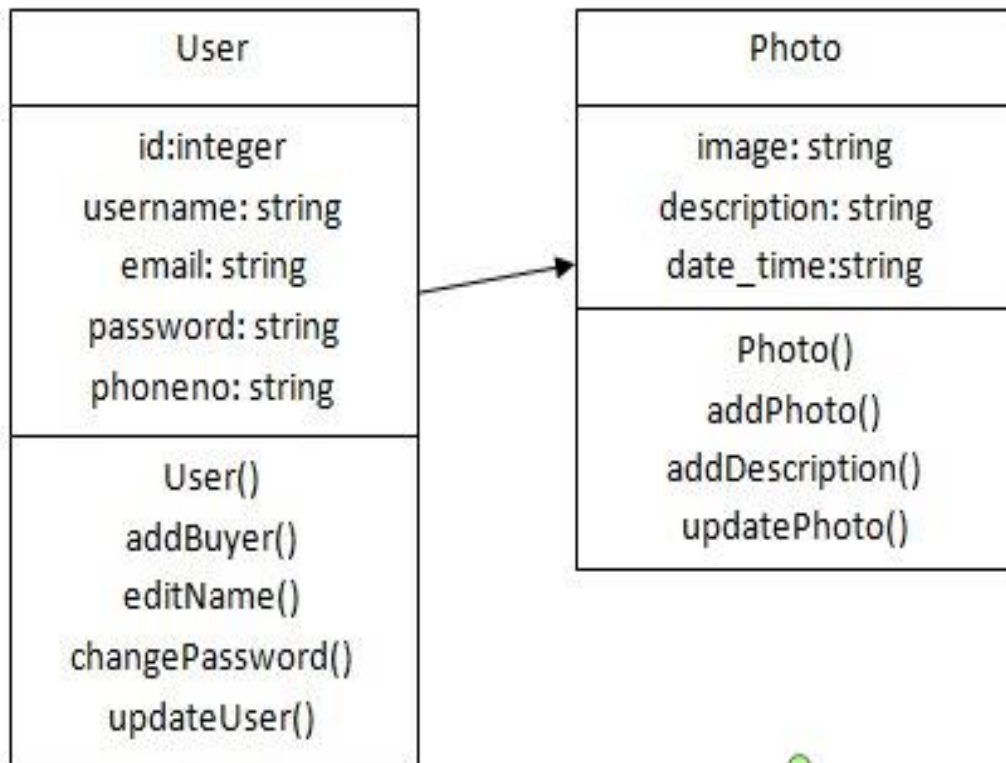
User

id:integer
username: string
email: string
password: string
phoneno: string

User()
addBuyer()
editName()
changePassword()
updateUser()

Photo

image: string
description: string
date_time:string

Photo()
addPhoto()
addDescription()
updatePhoto()